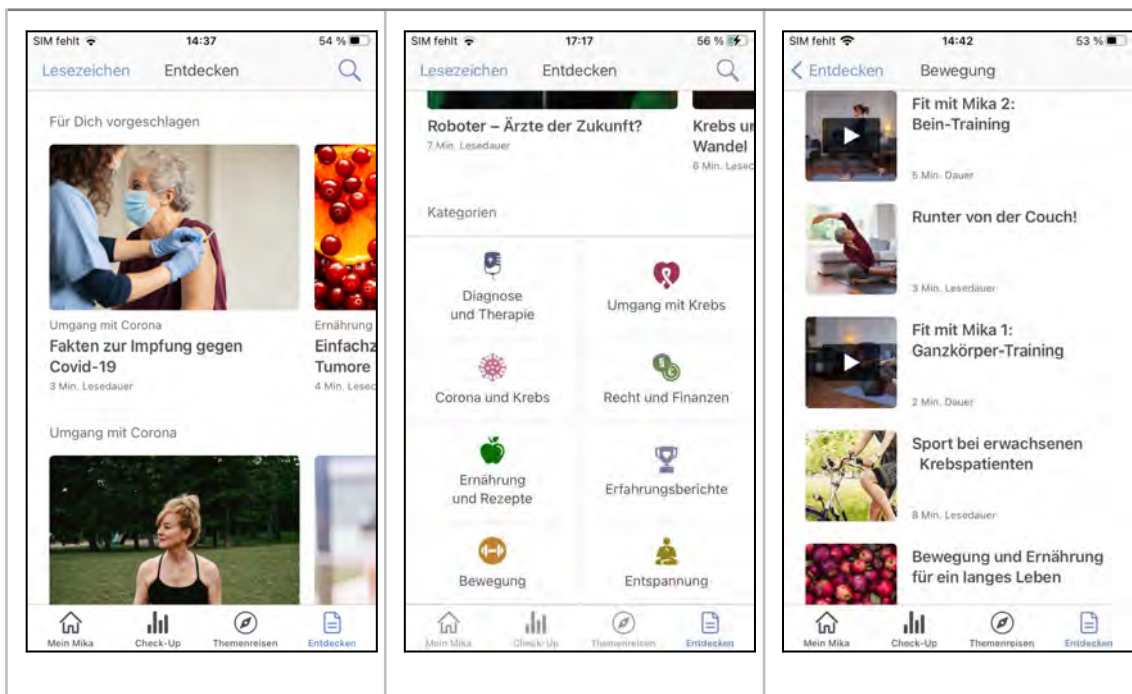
SIM fehlt 14:37 54 %

Lesezeichen Entdecken

Für Dich vorgeschlagen

Umgang mit Corona
Fakten zur Impfung gegen Covid-19
3 Min. Lesedauer

Ernährung
Einfachz
Tumore
4 Min. Lesec

Umgang mit Corona

Mein Mika Check-Up Themenreisen Entdecken

SIM fehlt 17:17 56 %

Lesezeichen Entdecken

Roboter – Ärzte der Zukunft?
7 Min. Lesedauer

Krebs u
Wandel
6 Min. Lese

Kategorien

Diagnose und Therapie

Umgang mit Krebs

Corona und Krebs

Recht und Finanzen

Ernährung und Rezepte

Erfahrungsberichte

Bewegung

Entspannung

Mein Mika Check-Up Themenreisen Entdecken

SIM fehlt 14:42 53 %

Entdecken Bewegung

Fit mit Mika 2: Bein-Training
5 Min. Dauer

Runter von der Couch!
3 Min. Lesedauer

Fit mit Mika 1: Ganzkörper-Training
2 Min. Dauer

Sport bei erwachsenen Krebspatienten
8 Min. Lesedauer

Bewegung und Ernährung für ein langes Leben

Mein Mika Check-Up Themenreisen Entdecken